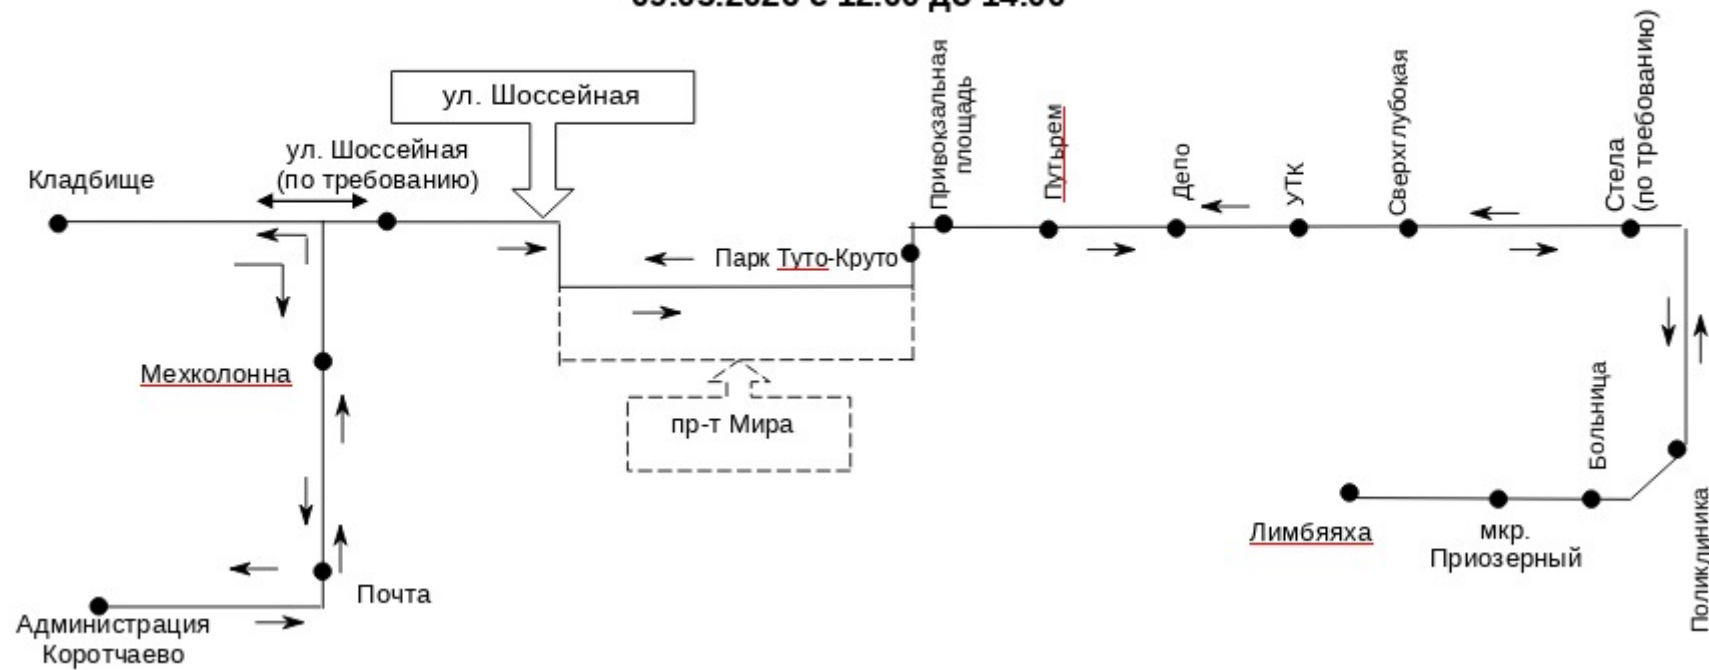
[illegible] с 12:00 до 14:00

ул. Шоссейная

Кладбище

ул. Шоссейная (по требованию)

Привокзальная площадь

Путьрем

Депо

УТК

Сверхглубокая

Стела (по требованию)

Парк Туто-Круто

Мехколонна

пр-т Мира

Больница

Лимбяяха

мкр. Приозерный

Поликлиника

Почта

Администрация Коротчаево